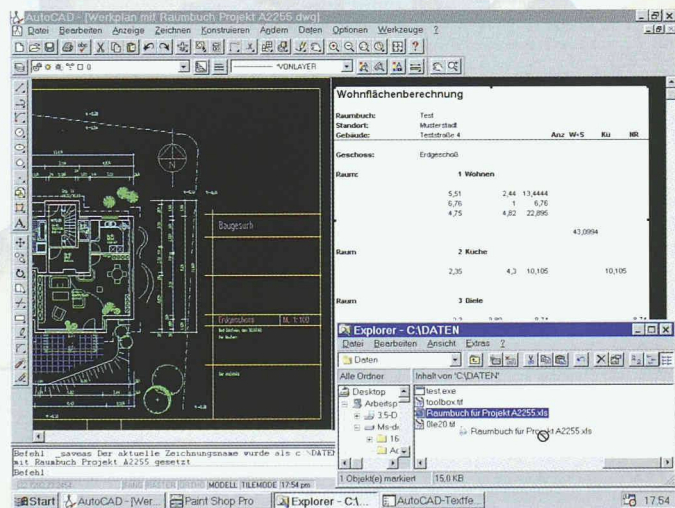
AutoCAD - [Werkplan mit Raumbuch Projekt A2255.dwg]
Datei Bearbeiten Anzeige Zeichnen Konstruieren Ändern Daten Optionen Werkzeuge ?

VONLAYER

Wohnflächenberechnung

Raumbuch: Test
Standort: Musterstadt
Gebäude: Teststraße 4

Anz W+S Ku RR

Geschoss: Erdgeschoß

Raum: 1 Wohnen

| | | |
|---|---|---|
| 5,51 | 2,44 | 13,4444 |
| 6,76 | 1 | 6,76 |
| 4,75 | 4,82 | 22,895 |

43,0994

Raum 2 Küche

2,35 4,3 10,105 10,105

Raum 3 Diele

Baugesuch

Erdgeschoss M. 1:100

Explorer - C:\DATEN
Datei Bearbeiten Ansicht Extras ?
Daten
Alle Ordner
Inhalt von 'C:\DATEN'
Desktop
3,5-D
Arbeitsp
Ms-do
16
Ac
test.exe
toolbox.tif
Raumbuch für Projekt A2255.xls
Ole20.tif
Raumbuch für Projekt A2255.xls
1 Objekt(e) markiert 15,0 KB

Befehl _saveas Der aktuelle Zeichnungsname wurde als c:\DATEN
mit Raumbuch Projekt A2255 gesetzt
Befehl

MODELL TILEMODE 17:54 pm

Start AutoCAD - [Wer... Paint Shop Pro Explorer - C:\... AutoCAD-Textfe... 17:54